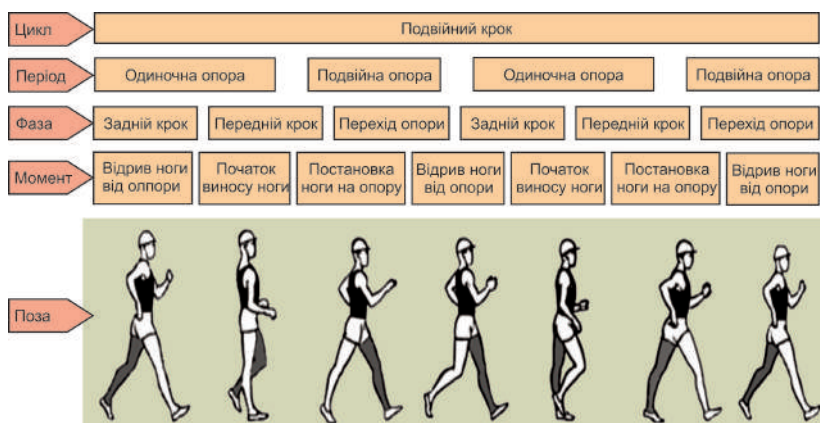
Цикл

Подвійний крок

Період

Одиночна опора

Подвійна опора

Одиночна опора

Подвійна опора

Фаза

Задній крок

Передній крок

Перехід опори

Задній крок

Передній крок

Перехід опори

Момент

Відрив ноги від олпори

Початок виносу ноги

Постановка ноги на опору

Відрив ноги від опори

Початок виносу ноги

Постановка ноги на опору

Відрив ноги від опори

Поза